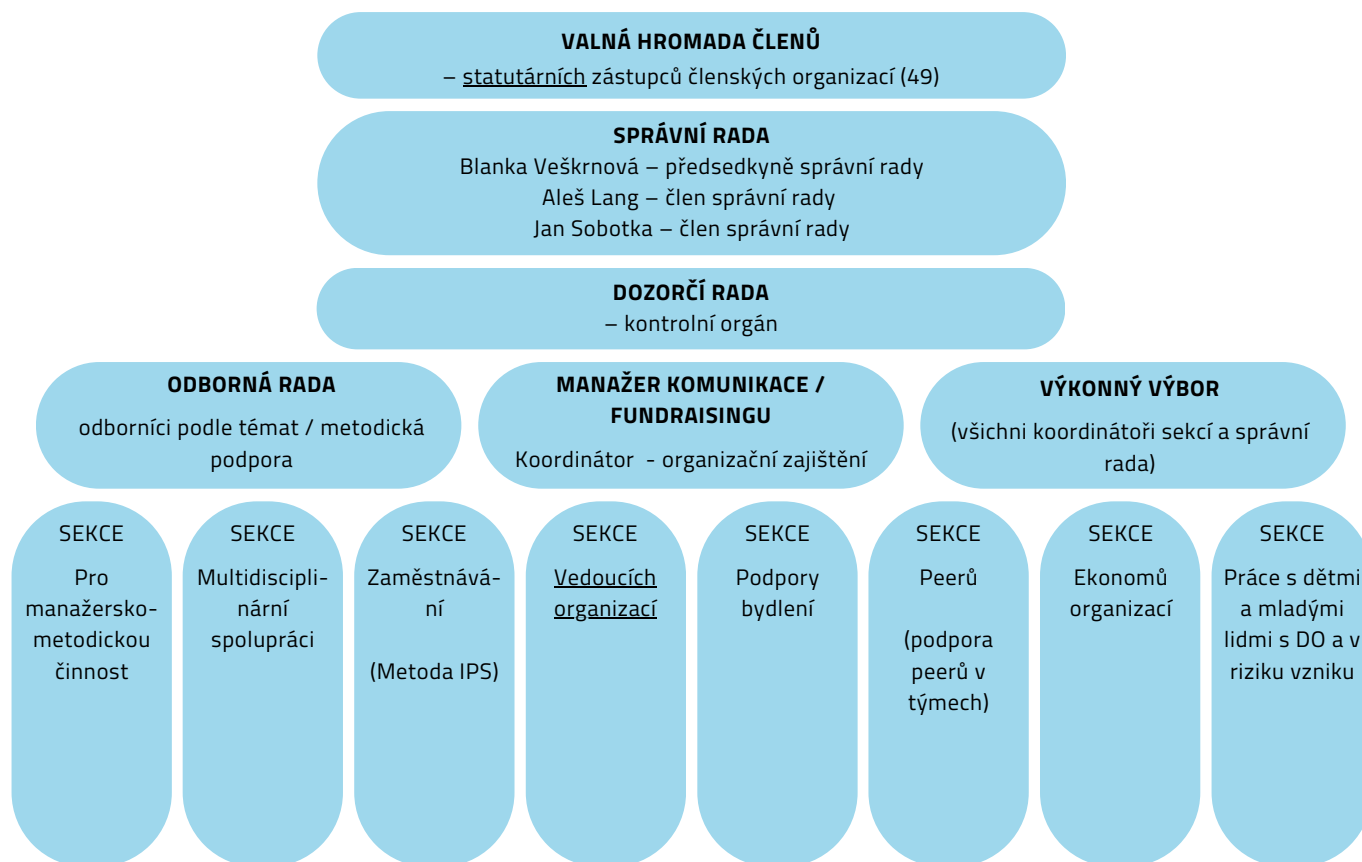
VALNÁ HROMADA ČLENŮ
– statutárních zástupců členských organizací (49)

SPRÁVNÍ RADA
Blanka Veškrnová – předsedkyně správní rady
Aleš Lang – člen správní rady
Jan Sobotka – člen správní rady

DOZORČÍ RADA
– kontrolní orgán

ODBORNÁ RADA
odborníci podle témat / metodická podpora

MANAŽER KOMUNIKACE / FUNDRAISINGU
Koordinátor - organizační zajištění

VÝKONNÝ VÝBOR
(všichni koordinátoři sekcí a správní rada)

SEKCE
Pro manažersko-metodickou činnost

SEKCE
Multidisciplinární spolupráci

SEKCE
Zaměstnávání
(Metoda IPS)

SEKCE
Vedoucích organizací

SEKCE
Podpory bydlení

SEKCE
Peerů
(podpora peerů v týmech)

SEKCE
Ekonomů organizací

SEKCE
Práce s dětmi a mladými lidmi s DO a v riziku vzniku